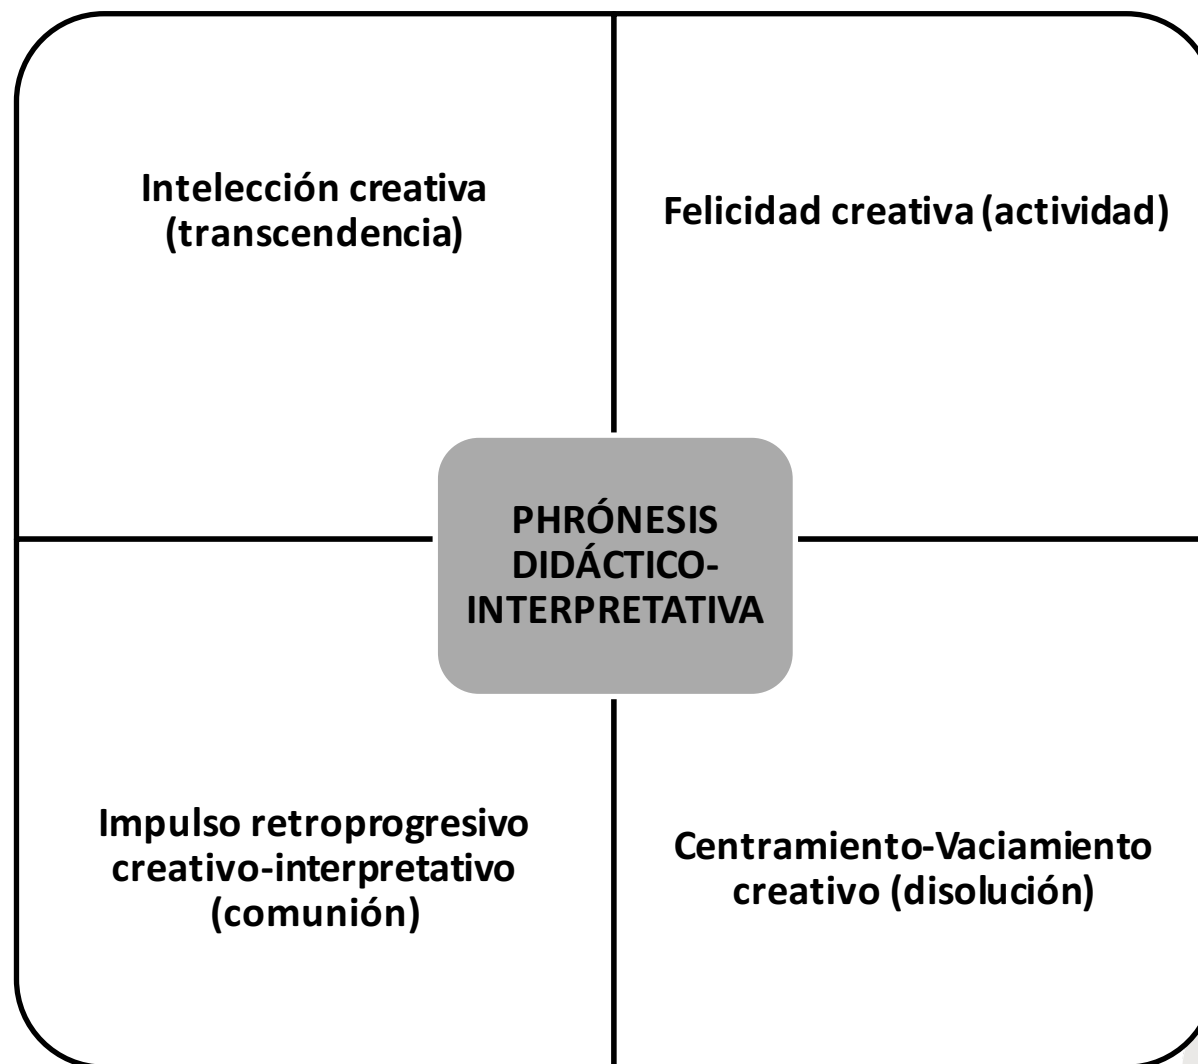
Intelección creativa (transcendencia)

Felicidad creativa (actividad)

PHRÓNESIS DIDÁCTICO-INTERPRETATIVA

Impulso retroprogresivo creativo-interpretativo (comunión)

Centramiento-Vaciamiento creativo (disolución)